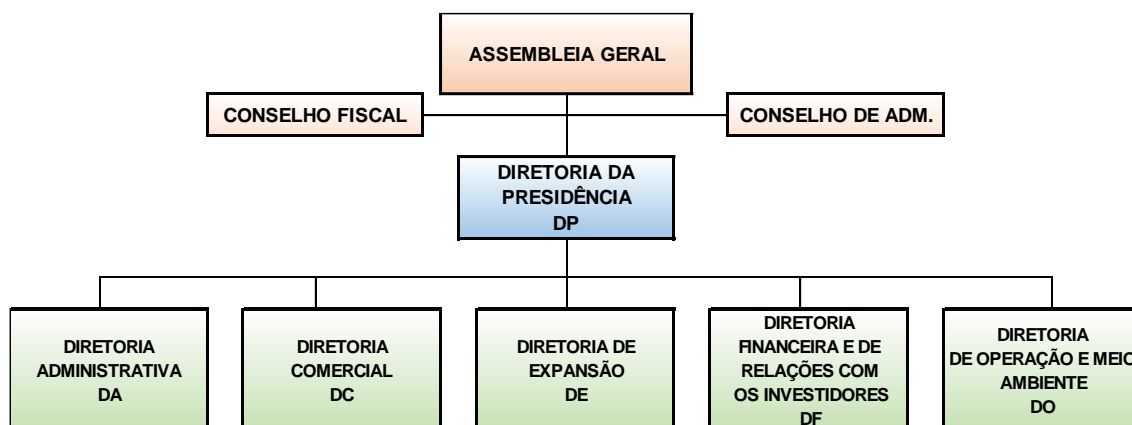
ASSEMBLEIA GERAL

CONSELHO FISCAL

CONSELHO DE ADM.

DIRETORIA DA PRESIDÊNCIA DP

DIRETORIA ADMINISTRATIVA DA

DIRETORIA COMERCIAL DC

DIRETORIA DE EXPANSÃO DE

DIRETORIA FINANCEIRA E DE RELAÇÕES COM OS INVESTIDORES DF

DIRETORIA DE OPERAÇÃO E MEIO AMBIENTE DO